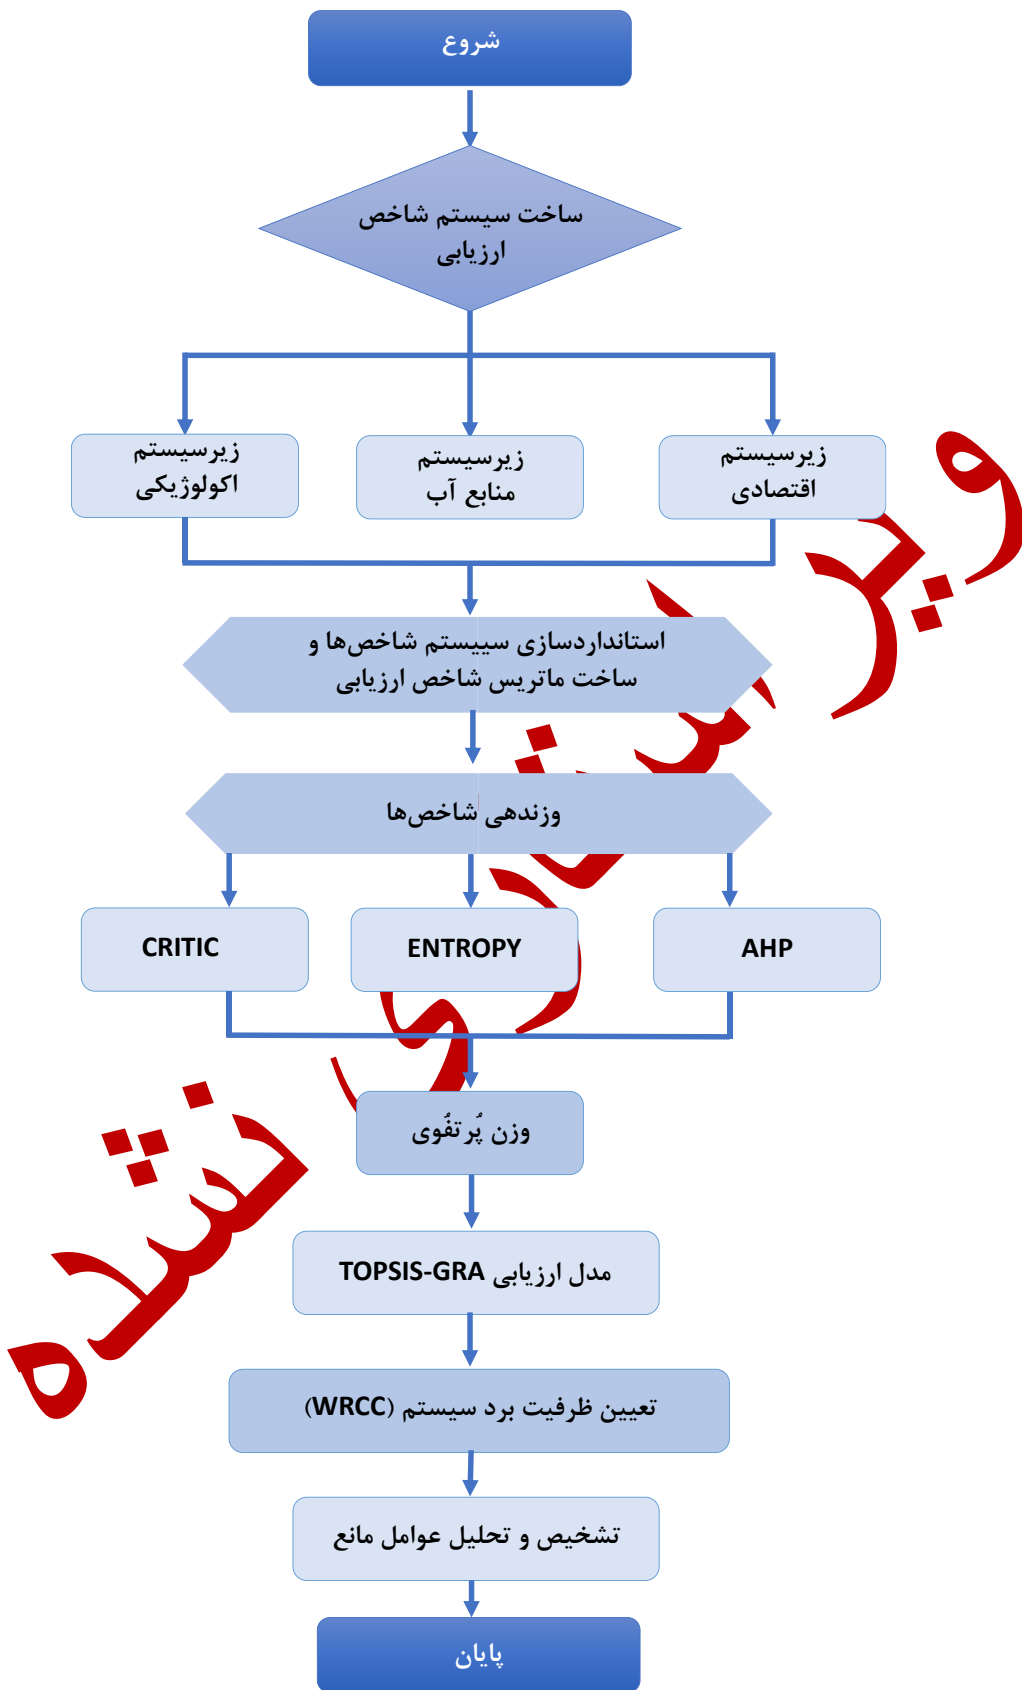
شروع

ساخت سیستم شاخص ارزیابی

زیرسیستم اکولوژیکی

زیرسیستم منابع آب

زیرسیستم اقتصادی

استانداردسازی سیستم شاخص‌ها و ساخت ماتریس شاخص ارزیابی

وزندهی شاخص‌ها

CRITIC

ENTROPY

AHP

وزن پُرتفُوی

مدل ارزیابی TOPSIS-GRA

تعیین ظرفیت برد سیستم (WRCC)

تشخیص و تحلیل عوامل مانع

پایان

ویرایش نشده